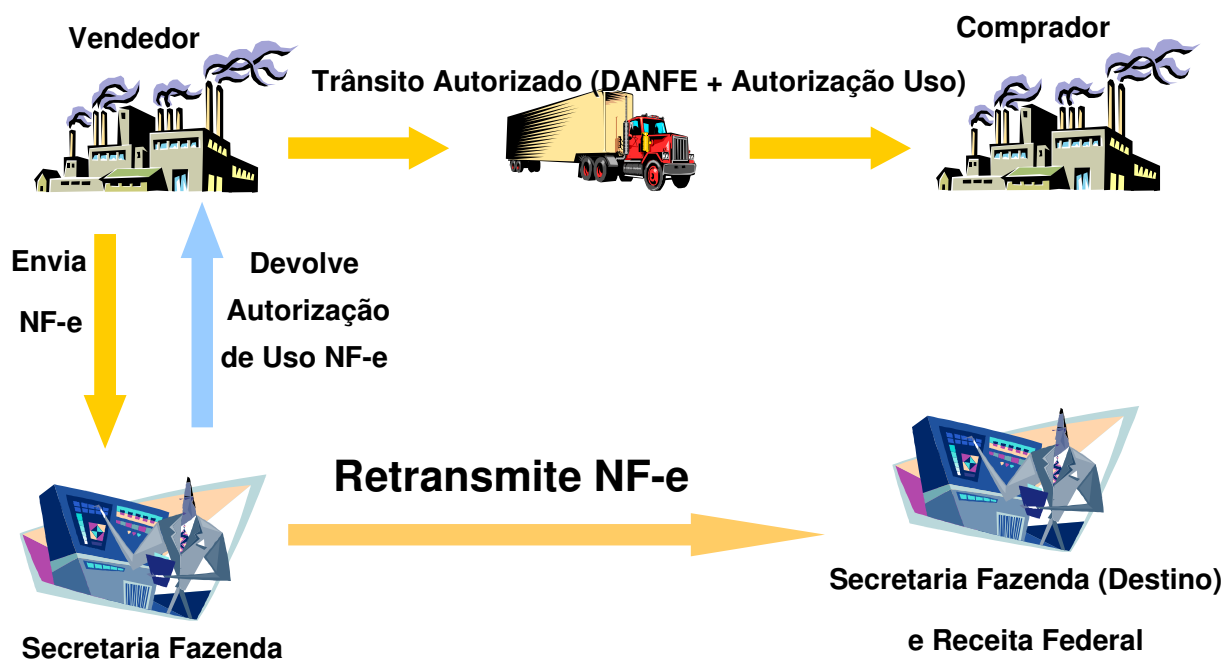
Vendedor

Trânsito Autorizado (DANFE + Autorização Uso)

Comprador

Envia

NF-e

Devolve

Autorização

de Uso NF-e

Retransmite NF-e

Secretaria Fazenda

Secretaria Fazenda (Destino)

e Receita Federal